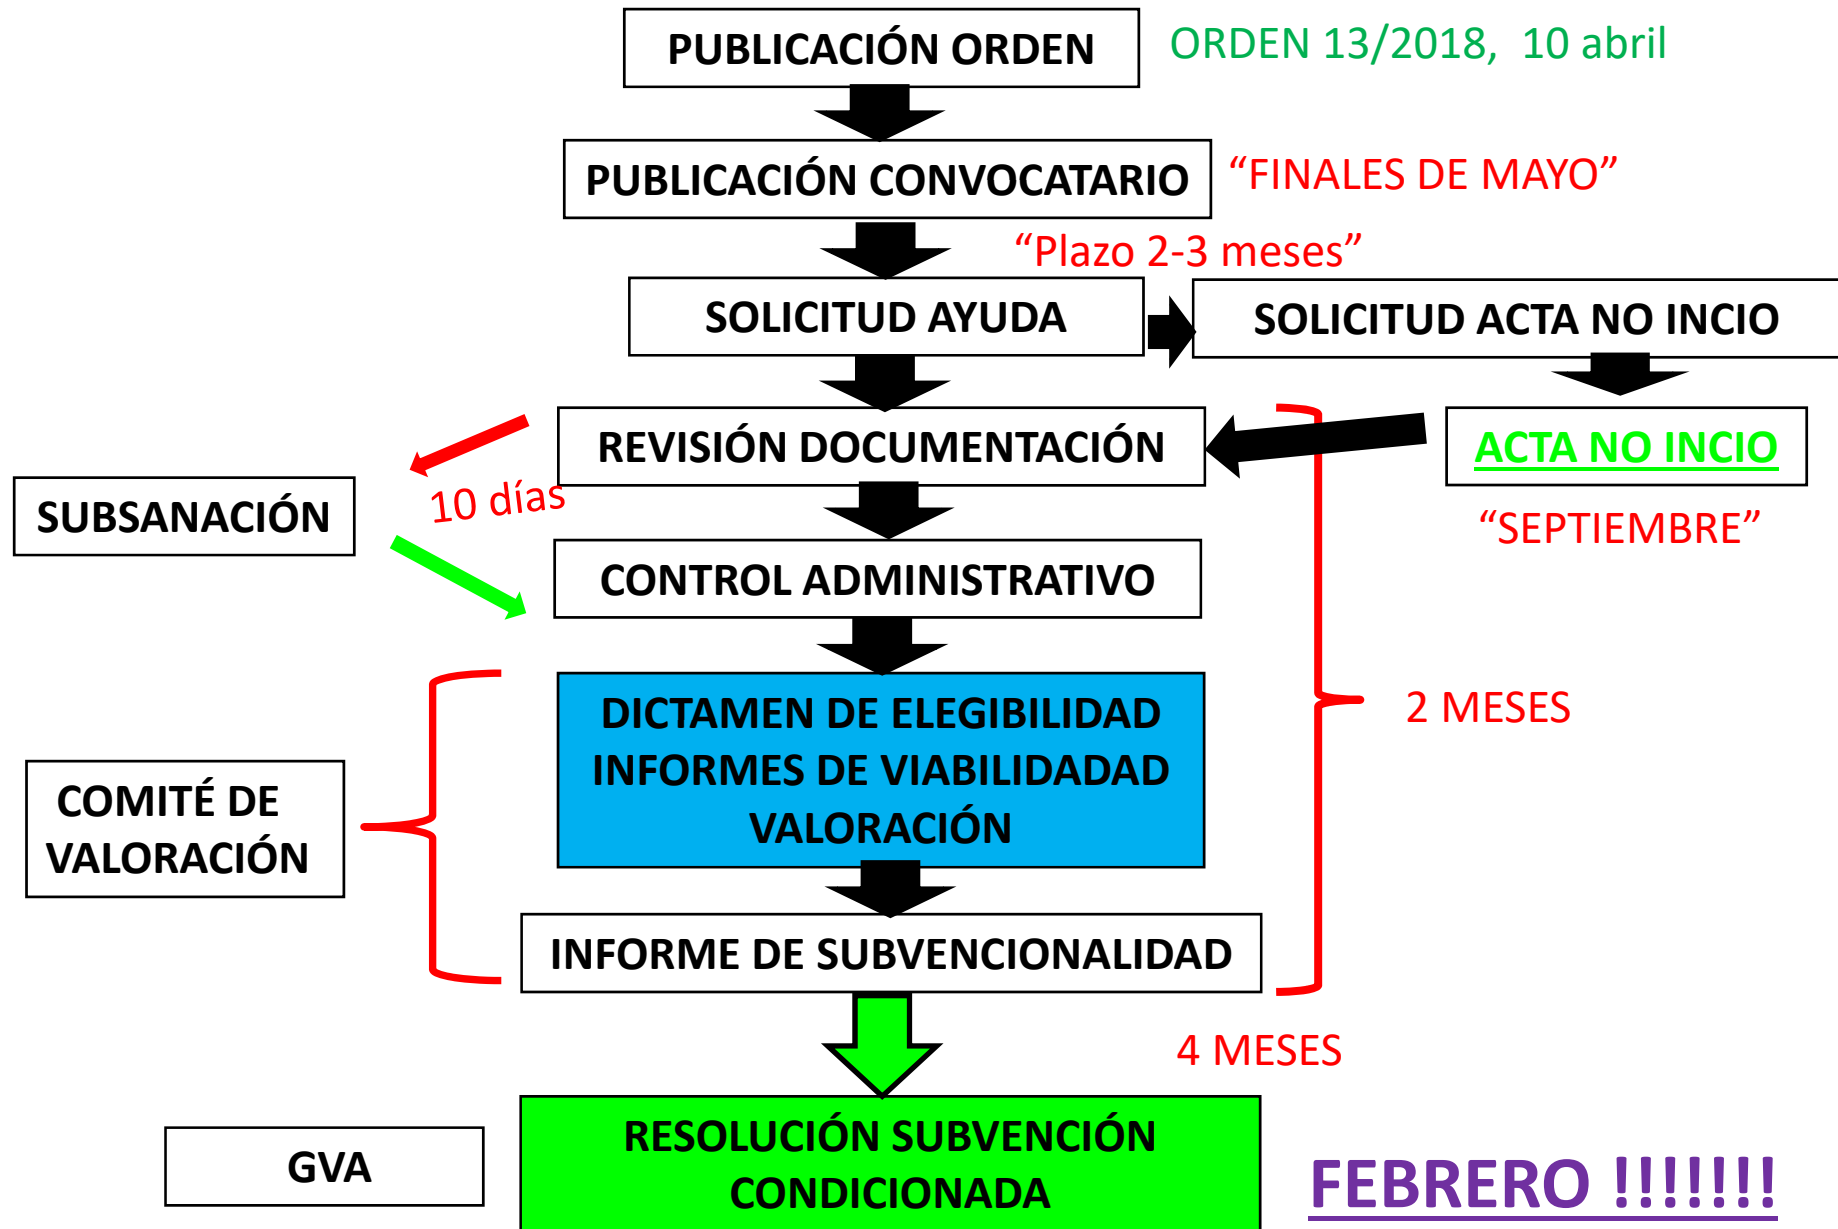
PUBLICACIÓN ORDEN

ORDEN 13/2018, 10 abril

PUBLICACIÓN CONVOCATARIO

“FINALES DE MAYO”

“Plazo 2-3 meses”

SOLICITUD AYUDA

SOLICITUD ACTA NO INCIO

REVISIÓN DOCUMENTACIÓN

ACTA NO INCIO

“SEPTIEMBRE”

SUBSANACIÓN

10 días

CONTROL ADMINISTRATIVO

DICTAMEN DE ELEGIBILIDAD
INFORMES DE VIABILIDADAD
VALORACIÓN

2 MESES

COMITÉ DE VALORACIÓN

INFORME DE SUBVENCIONALIDAD

4 MESES

GVA

RESOLUCIÓN SUBVENCIÓN CONDICIONADA

FEBRERO !!!!!!!